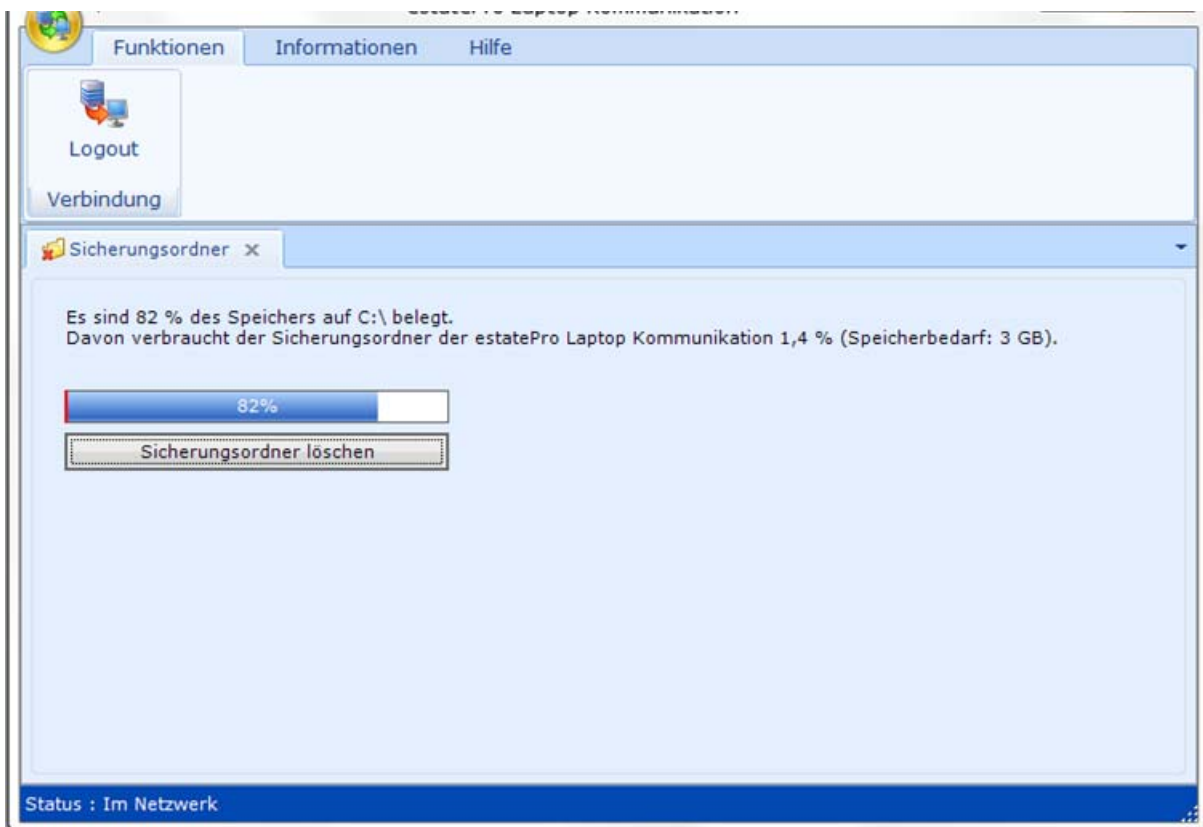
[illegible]

Funktionen Informationen Hilfe

Logout

Verbindung

Sicherungsordner ×

Es sind 82 % des Speichers auf C:\ belegt.
Davon verbraucht der Sicherungsordner der estatePro Laptop Kommunikation 1,4 % (Speicherbedarf: 3 GB).

82%

Sicherungsordner löschen

Status : Im Netzwerk